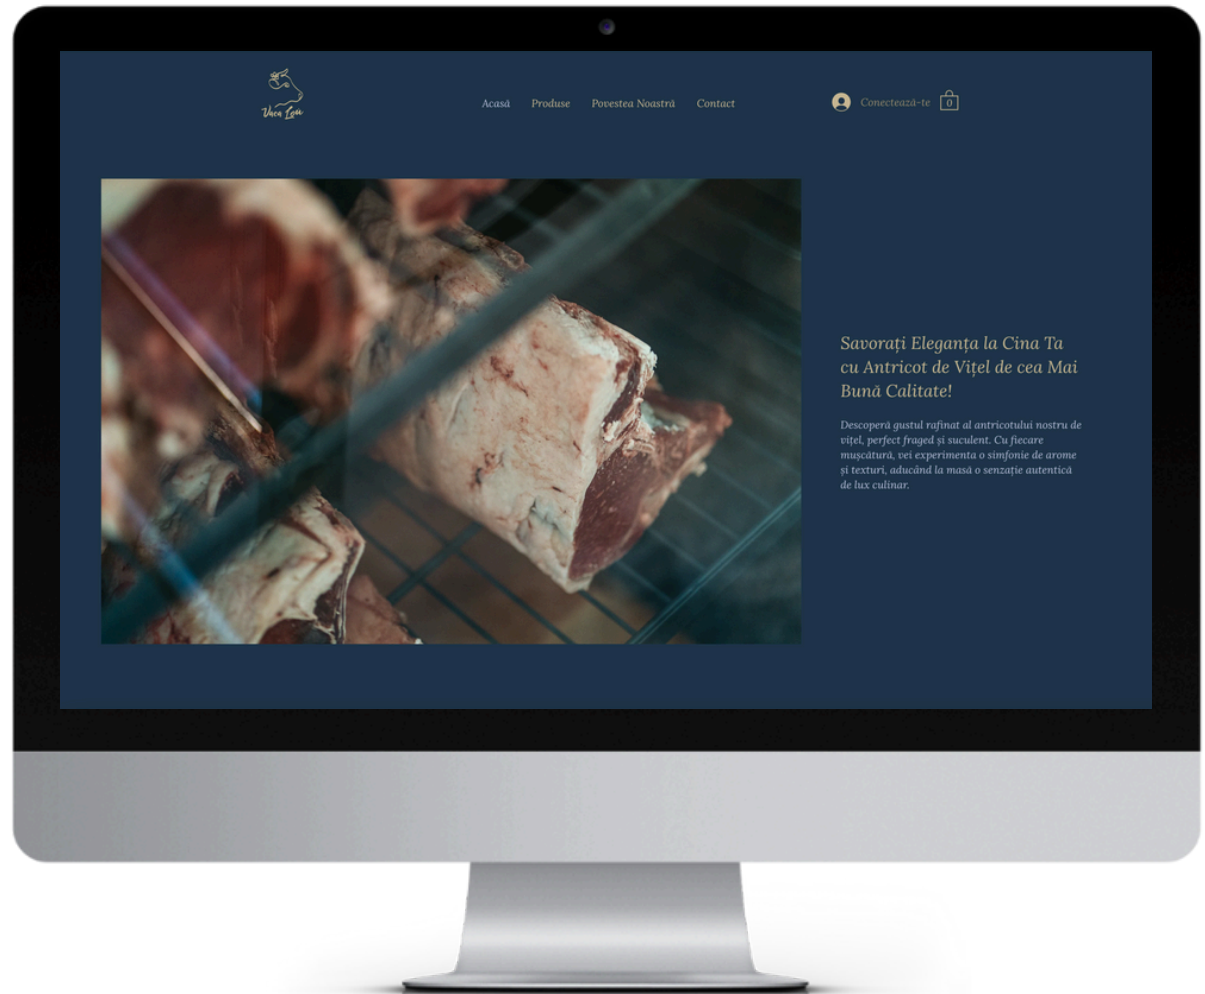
Vaca Lou

Acasă Produse Povestea Noastră Contact

Conectează-te 0

Savorați Eleganța la Cina Ta cu Antricot de Vițel de cea Mai Bună Calitate!

Descoperă gustul rafinat al antricotului nostru de vițel, perfect fraged și suculent. Cu fiecare mușcătură, vei experimenta o simfonie de arome și texturi, aducând la masă o senzație autentică de lux culinar.